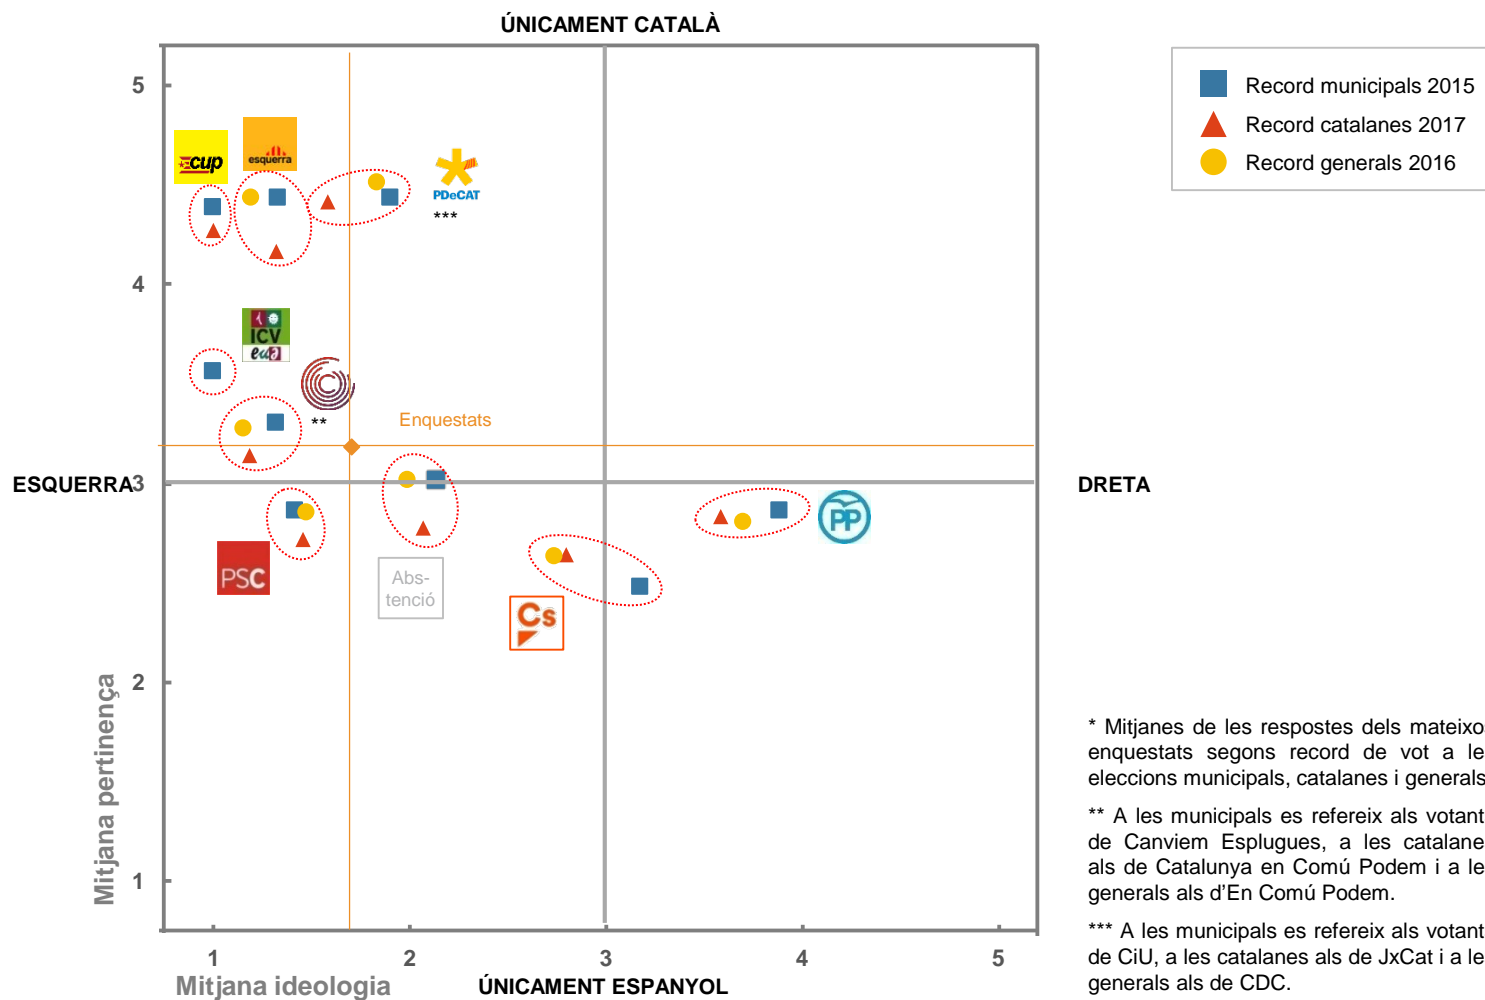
ÚNICAMENT CATALÀ

Record municipals 2015
Record catalanes 2017
Record generals 2016

5
4
3
2
1

ESQUERRA

DRETA

cup
esquerra
PDeCAT
***
ICV euia
**
Enquestats
PP
PSC
Abs-tenció
Cs

Mitjana pertinença

1
2
3
4
5

Mitjana ideologia
ÚNICAMENT ESPANYOL

* Mitjanes de les respostes dels mateixo enquestats segons record de vot a le eleccions municipals, catalanes i generals

** A les municipals es refereix als votant de Canviem Esplugues, a les catalane als de Catalunya en Comú Podem i a le generals als d'En Comú Podem.

*** A les municipals es refereix als votant de CiU, a les catalanes als de JxCat i a le generals als de CDC.